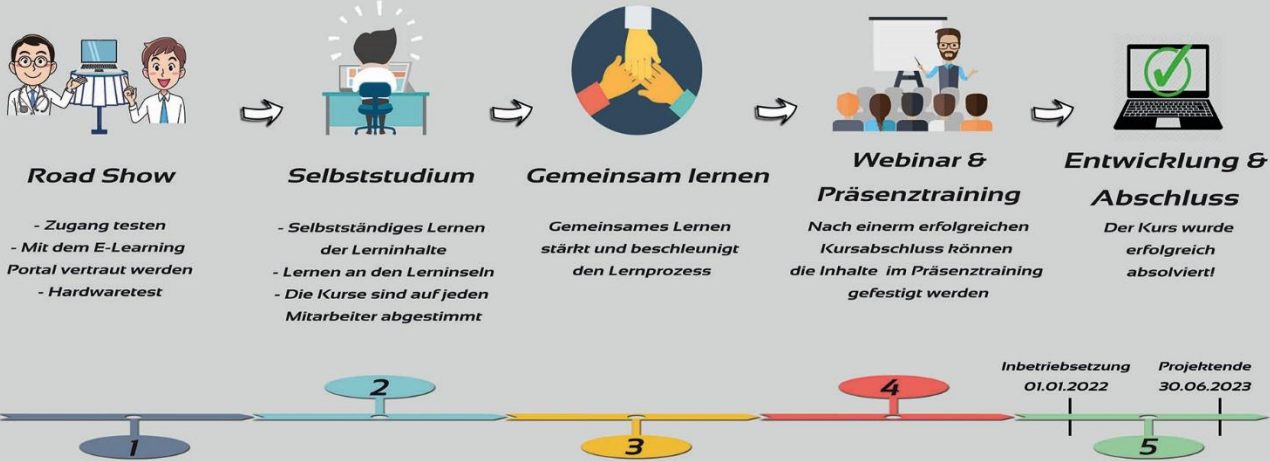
Road Show

- Zugang testen
- Mit dem E-Learning Portal vertraut werden
- Hardwaretest

Selbststudium

- Selbstständiges Lernen der Lerninhalte
- Lernen an den Lerninseln
- Die Kurse sind auf jeden Mitarbeiter abgestimmt

Gemeinsam lernen

Gemeinsames Lernen stärkt und beschleunigt den Lernprozess

Webinar & Präsenztraining

Nach einerm erfolgreichen Kursabschluss können die Inhalte im Präsenztraining gefestigt werden

Entwicklung & Abschluss

Der Kurs wurde erfolgreich absolviert!

Inbetriebsetzung 01.01.2022

Projektende 30.06.2023

1

2

3

4

5